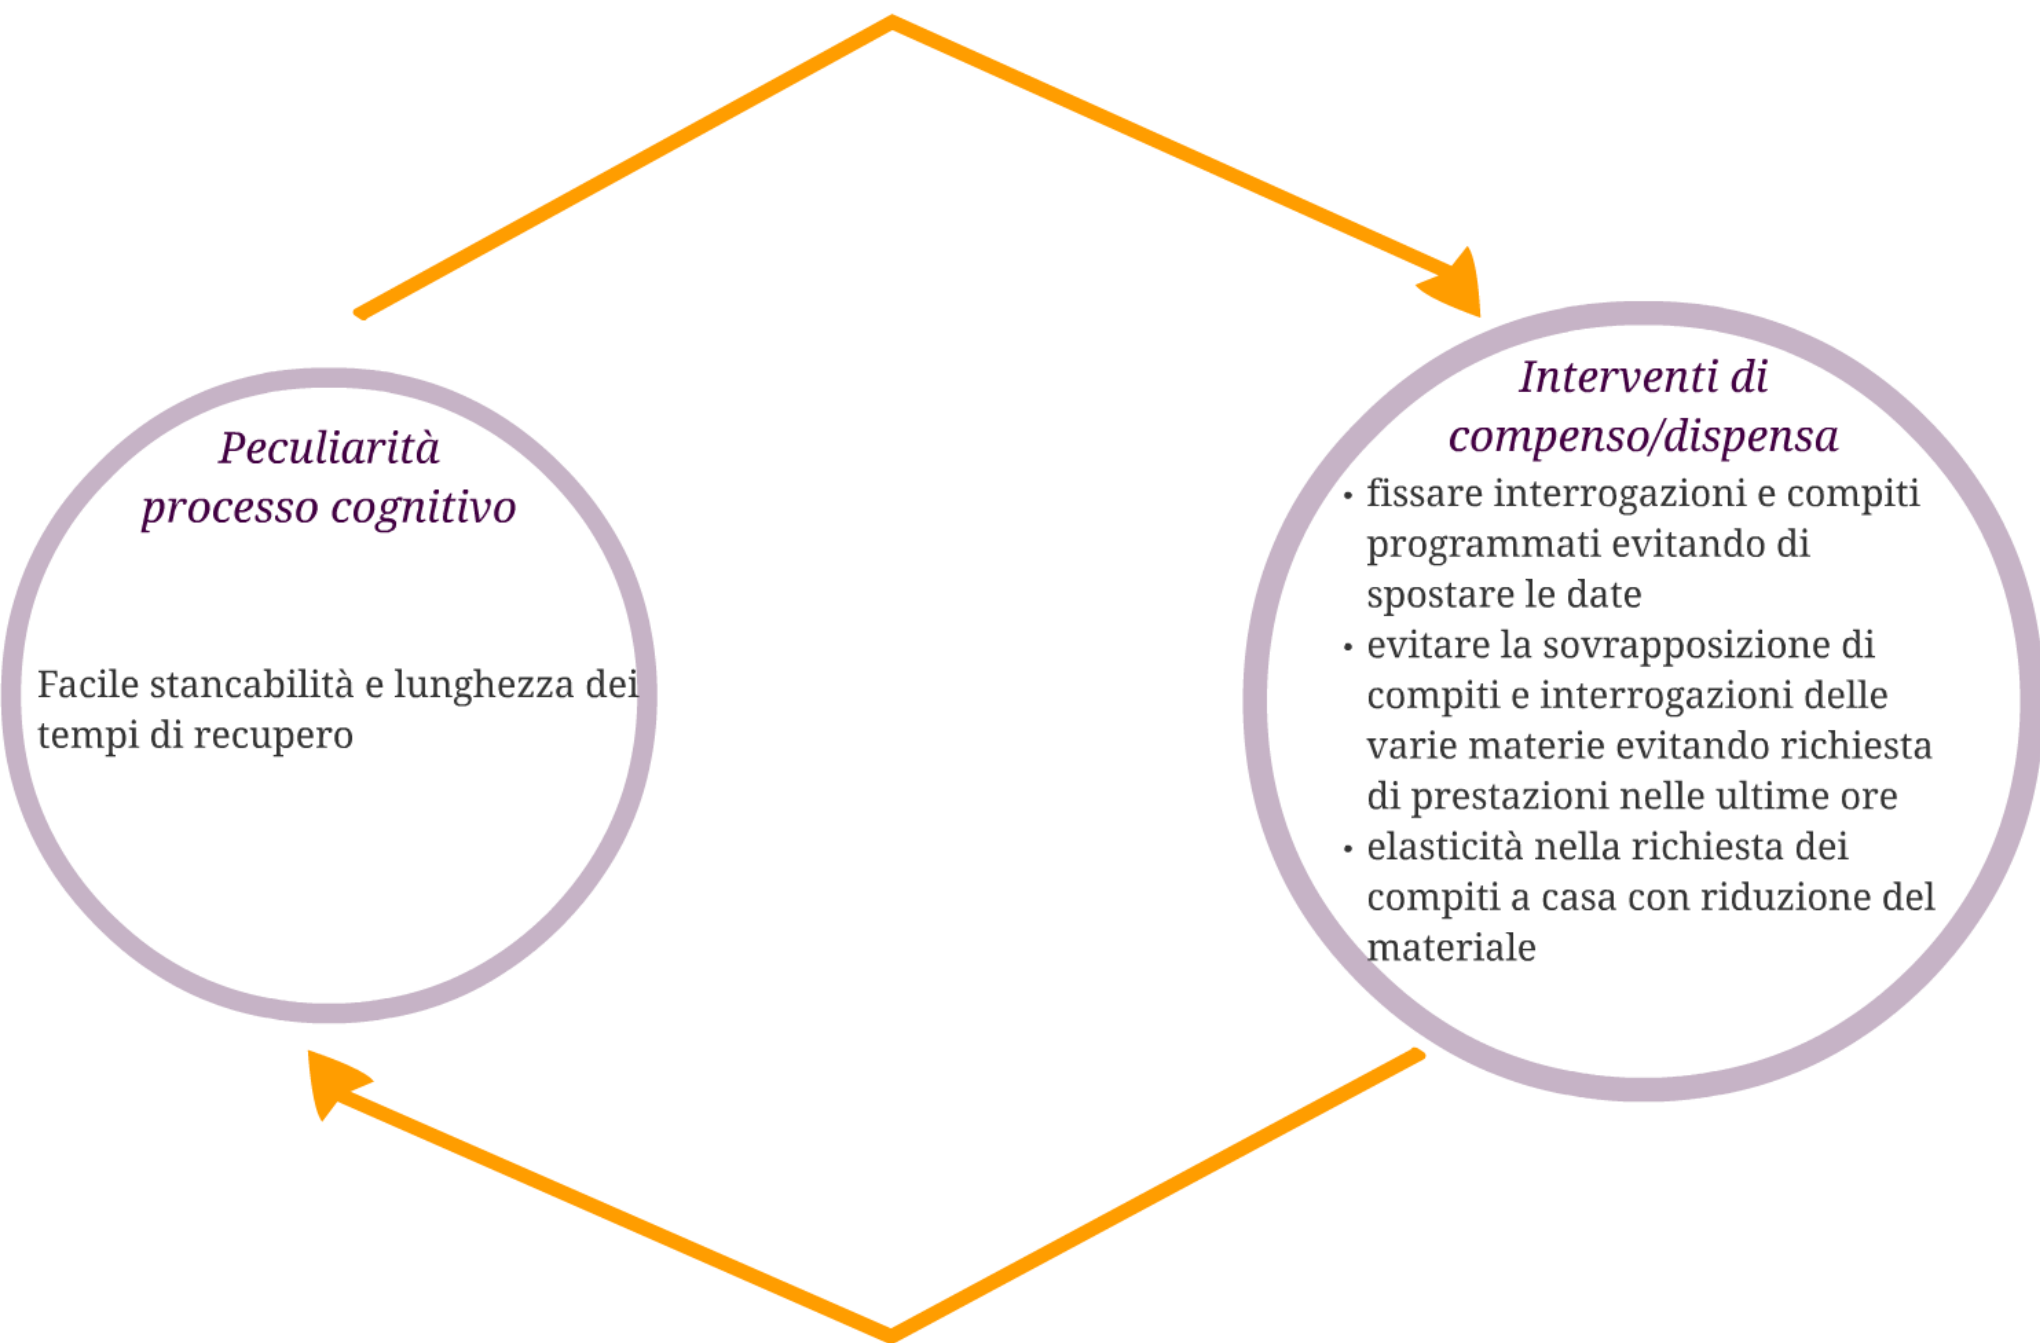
Peculiarità processo cognitivo

Facile stancabilità e lunghezza dei tempi di recupero

Interventi di compenso/dispensa

- fissare interrogazioni e compiti programmati evitando di spostare le date
- evitare la sovrapposizione di compiti e interrogazioni delle varie materie evitando richiesta di prestazioni nelle ultime ore
- elasticità nella richiesta dei compiti a casa con riduzione del materiale